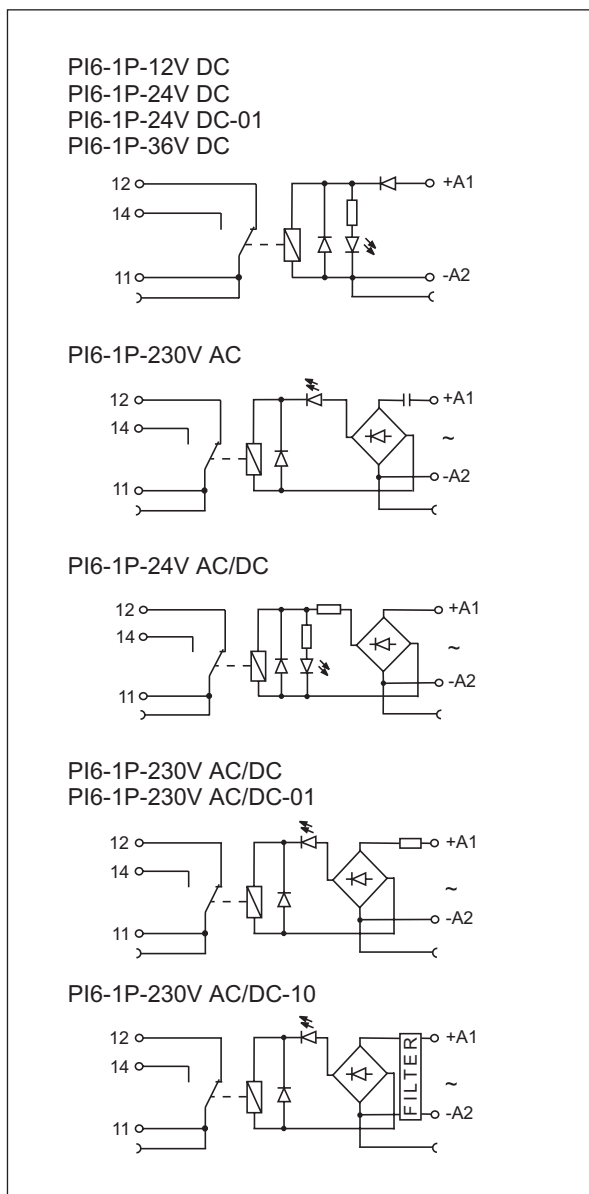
PI6-1P-12V DC
PI6-1P-24V DC
PI6-1P-24V DC-01
PI6-1P-36V DC

12
14
11
+A1
-A2

PI6-1P-230V AC

12
14
11
+A1
~
-A2

PI6-1P-24V AC/DC

12
14
11
+A1
~
-A2

PI6-1P-230V AC/DC
PI6-1P-230V AC/DC-01

12
14
11
+A1
~
-A2

PI6-1P-230V AC/DC-10

12
14
11
FILTER
+A1
~
-A2